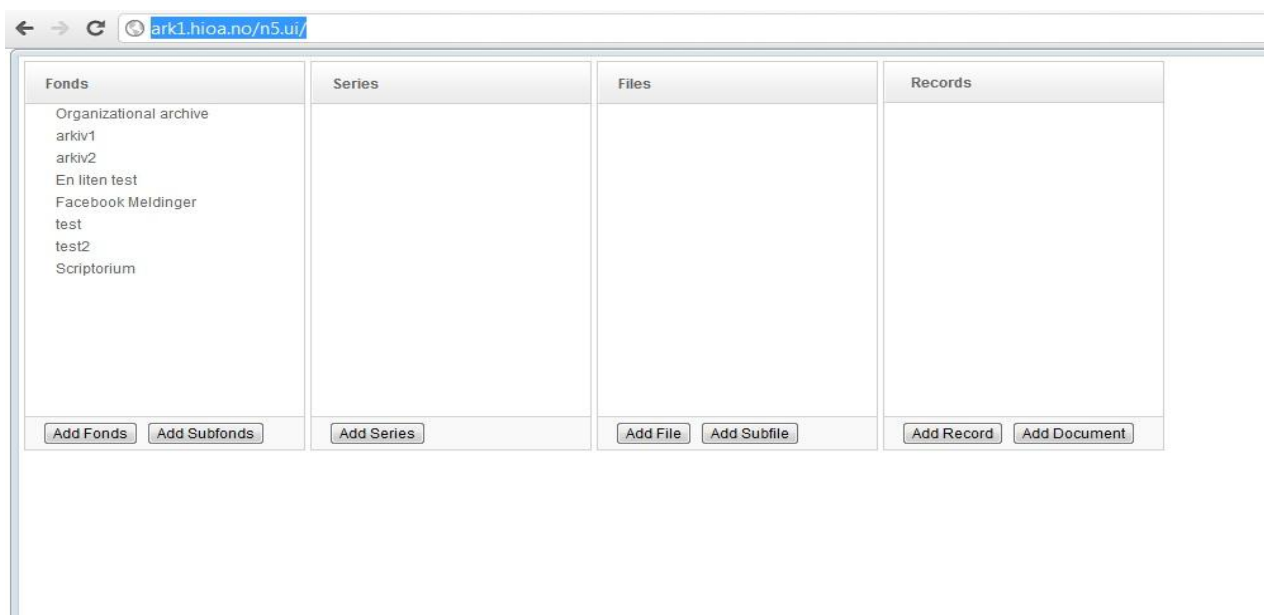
ark1.hioa.no/n5.ui/

Fonds

Organizational archive
arkiv1
arkiv2
En liten test
Facebook Meldinger
test
test2
Scriptorium

Add Fonds Add Subfonds

Series

Add Series

Files

Add File Add Subfile

Records

Add Record Add Document